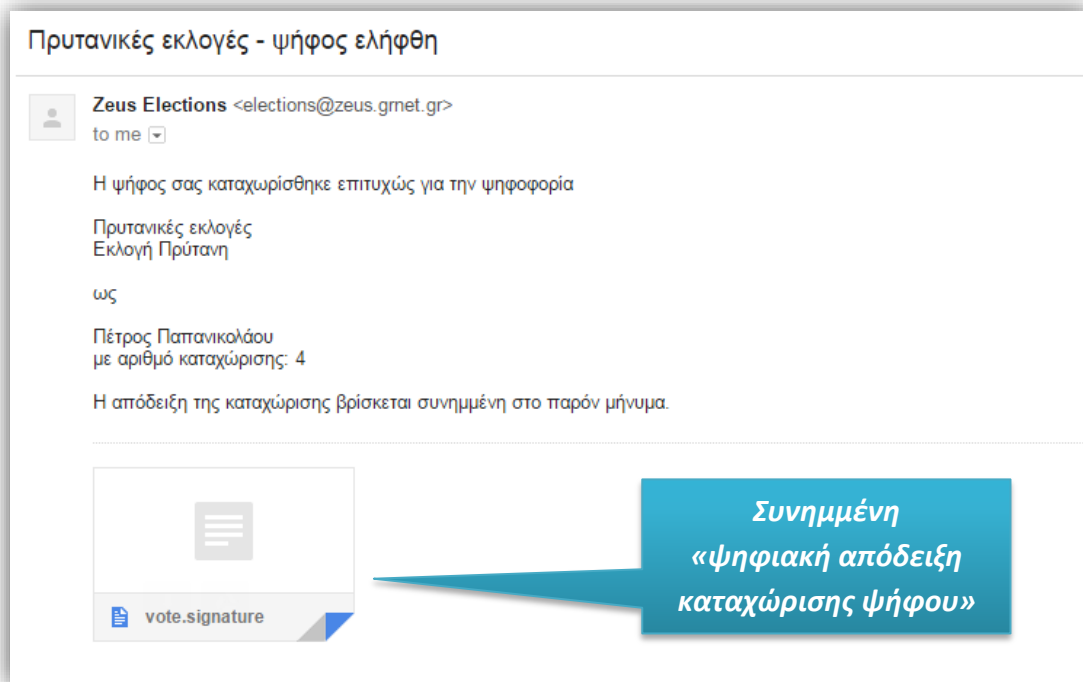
Πρυτανικές εκλογές - ψήφος ελήφθη

Zeus Elections <elections@zeus.grnet.gr>
to me

Η ψήφος σας καταχωρίσθηκε επιτυχώς για την ψηφοφορία

Πρυτανικές εκλογές
Εκλογή Πρύτανη

ως

Πέτρος Παπανικολάου
με αριθμό καταχώρισης: 4

Η απόδειξη της καταχώρισης βρίσκεται συνημμένη στο παρόν μήνυμα.

vote.signature

Συνημμένη «ψηφιακή απόδειξη καταχώρισης ψήφου»